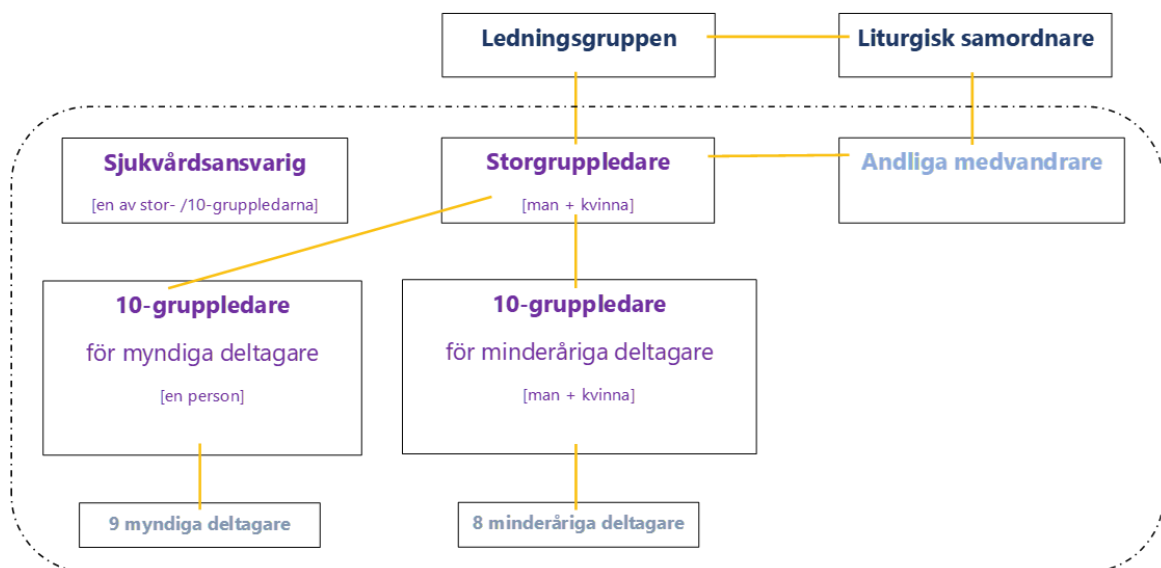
Ledningsgruppen

Liturgisk samordnare

Sjukvårdsansvarig

[en av stor- /10-gruppledarna]

Storgruppledare

[man + kvinna]

Andliga medvandrare

10-gruppledare

för myndiga deltagare

[en person]

10-gruppledare

för minderåriga deltagare

[man + kvinna]

9 myndiga deltagare

8 minderåriga deltagare